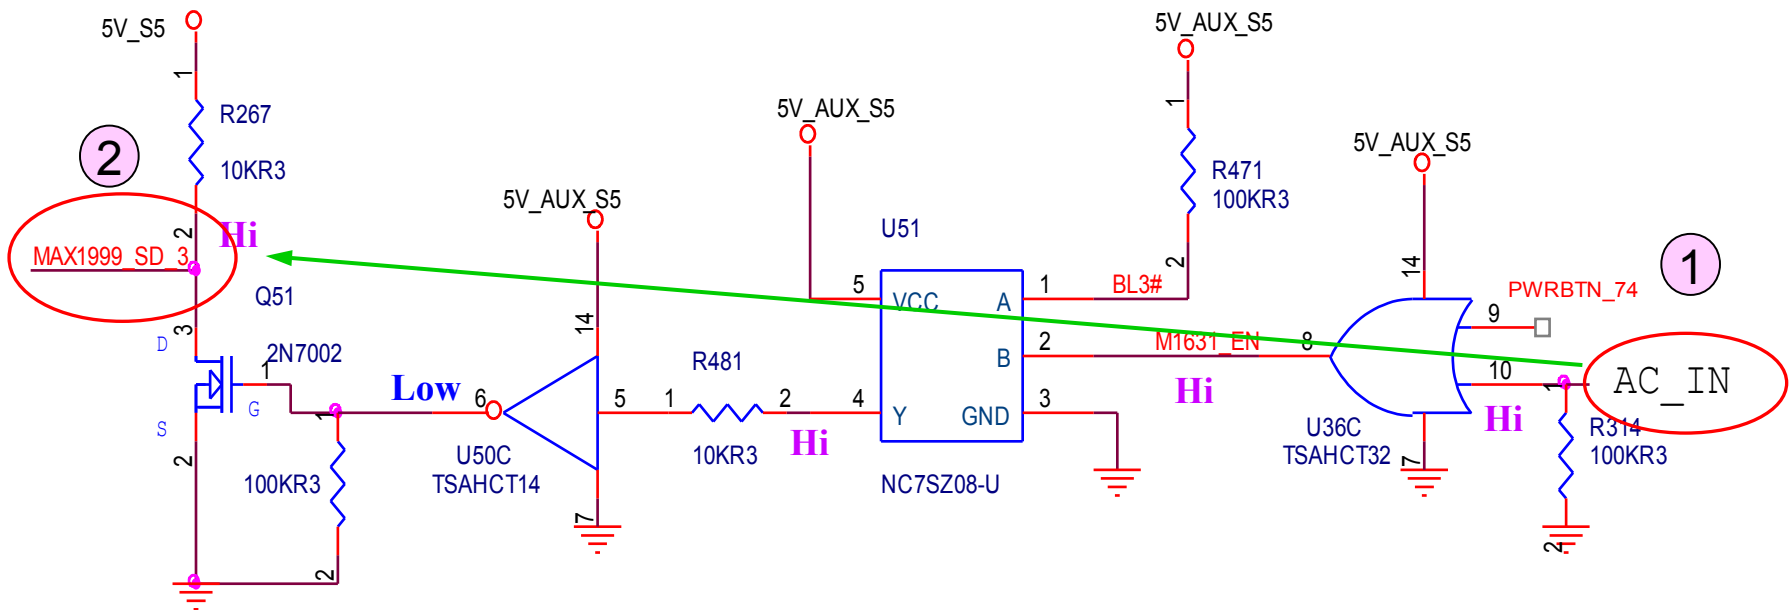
5V_S5
1
R267
10KR3
2
MAX1999_SD_3
Hi
Q51
3
D
2N7002
1
G
S
2
100KR3
2
1
Low
6
U50C
TSAHCT14
5V_AUX_S5
14
7
5
1
R481
10KR3
2
Hi
4
5V_AUX_S5
U51
5
VCC
A
B
Y
GND
NC7SZ08-U
1
2
3
BL3#
5V_AUX_S5
1
R471
100KR3
2
M1631_EN
Hi
8
5V_AUX_S5
14
U36C
TSAHCT32
7
9
PWRBTN_74
10
Hi
1
R314
100KR3
2
AC_IN
1
2